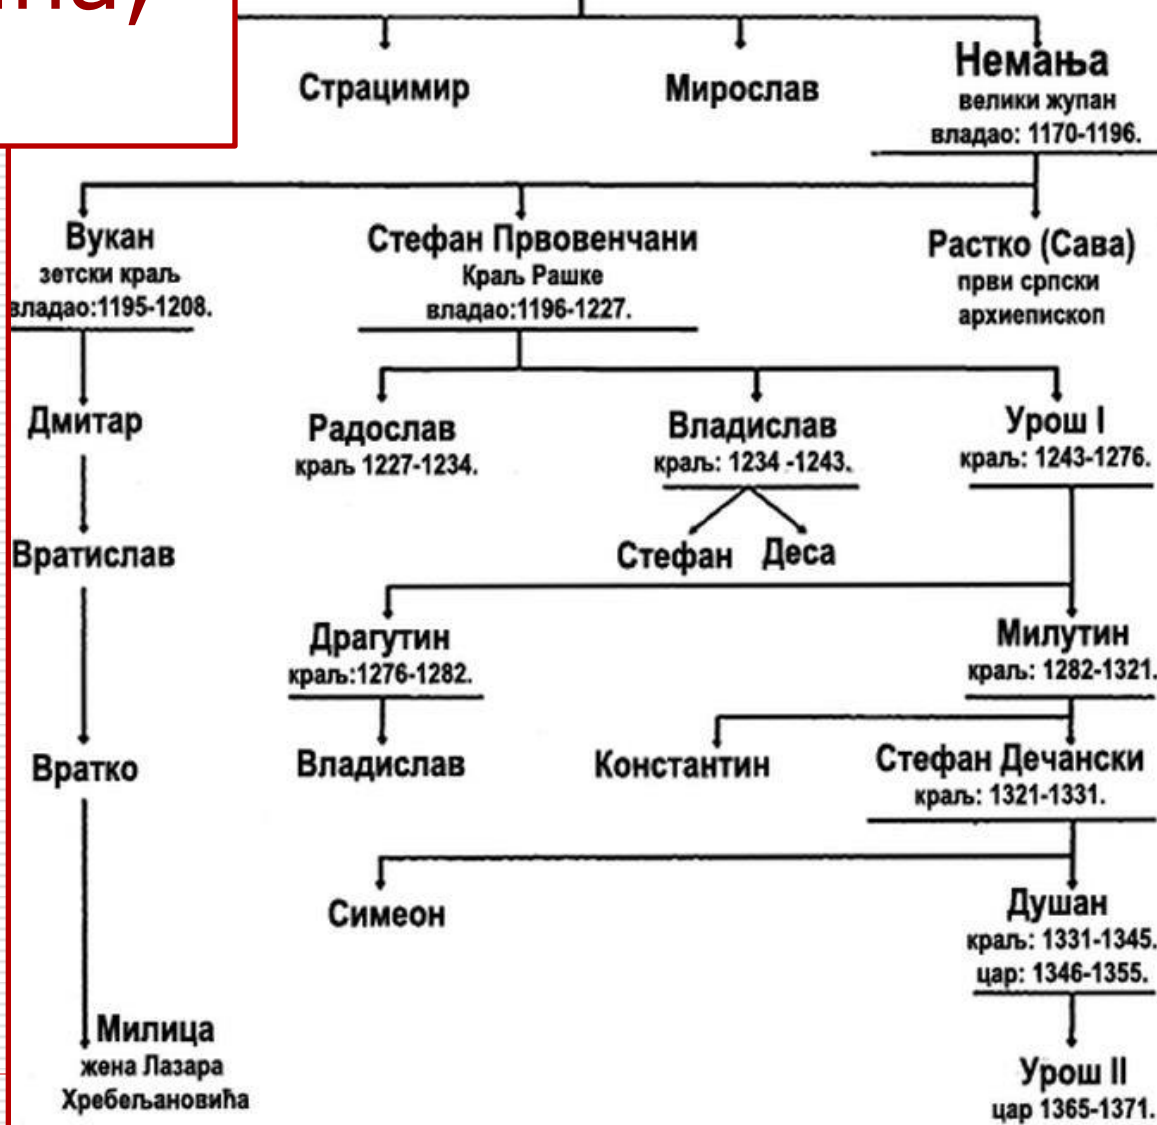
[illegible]

Страцимир

Мирослав

Немања
велики жупан
владао: 1170-1196.

Вукан
зетски краљ
владао:1195-1208.

Стефан Првовенчани
Краљ Рашке
владао:1196-1227.

Растко (Сава)
први српски
архиепископ

Дмитар

Радослав
краљ 1227-1234.

Владислав
краљ: 1234 -1243.

Урош I
краљ: 1243-1276.

Стефан Деса

Вратислав

Драгутин
краљ:1276-1282.

Милутин
краљ: 1282-1321.

Вратко

Владислав

Константин

Стефан Дечански
краљ: 1321-1331.

Симеон

Душан
краљ: 1331-1345.
цар: 1346-1355.

Милица
жена Лазара
Хребељановића

Урош II
цар 1365-1371.